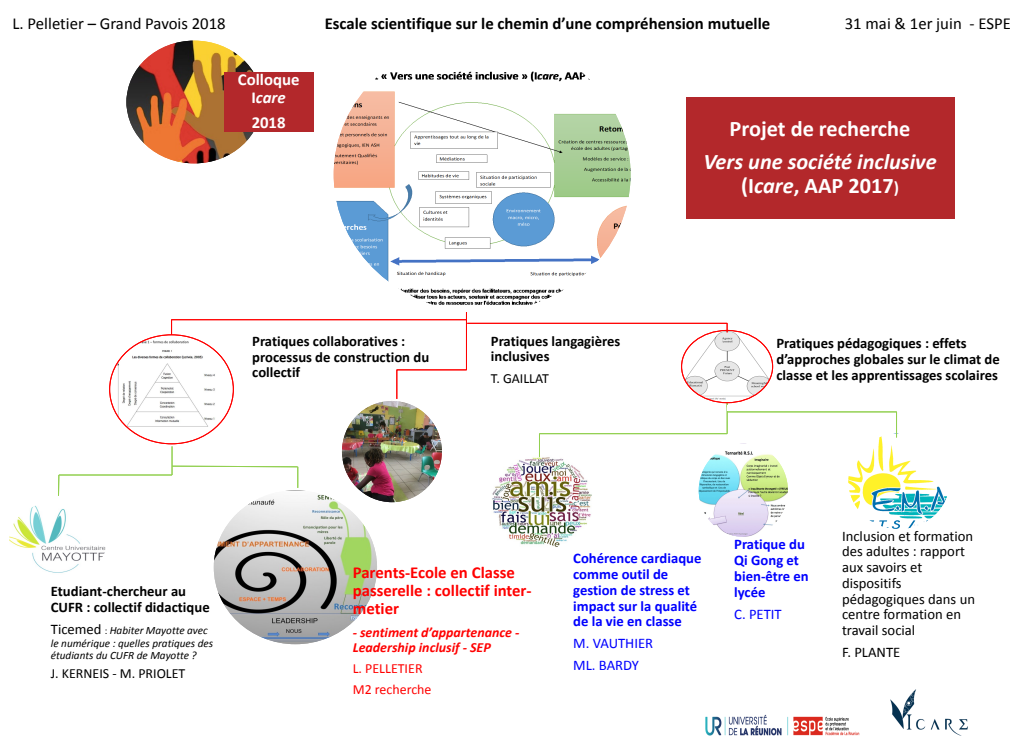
L. Pelletier – Grand Pavois 2018

Escale scientifique sur le chemin d'une compréhension mutuelle

31 mai & 1er juin - ESPE

Colloque Icare 2018

« Vers une société inclusive » (Icare, AAP

Apprentissages tout au long de la vie

Médiations

Habitudes de vie

Situation de participation sociale

Systèmes organiques

Cultures et identités

Environnement (acteurs, réseaux, relais)

Langues

Situation de handicap

Situation de participation

Projet de recherche

Vers une société inclusive

(Icare, AAP 2017)

Pratiques collaboratives : processus de construction du collectif

Pratiques langagières inclusives

T. GAILLAT

Pratiques pédagogiques : effets d'approches globales sur le climat de classe et les apprentissages scolaires

Centre Universitaire MAYOTTE

Etudiant-chercheur au CUFR : collectif didactique

Ticemed : Habiter Mayotte avec le numérique : quelles pratiques des étudiants du CUFR de Mayotte ?

J. KERNEIS - M. PRIOLET

LEADERSHIP

NOUS

Parents-Ecole en Classe passerelle : collectif inter-metier

- sentiment d'appartenance - Leadership inclusif - SEP

L. PELLETIER

M2 recherche

jouer amis suis eux fais sais demande bien

Cohérence cardiaque comme outil de gestion de stress et impact sur la qualité de la vie en classe

M. VAUTHIER

ML. BARDY

Pratique du Qi Gong et bien-être en lycée

C. PETIT

Inclusion et formation des adultes : rapport aux savoirs et dispositifs pédagogiques dans un centre formation en travail social

F. PLANTE

UNIVERSITÉ DE LA RÉUNION

espe

ICARE